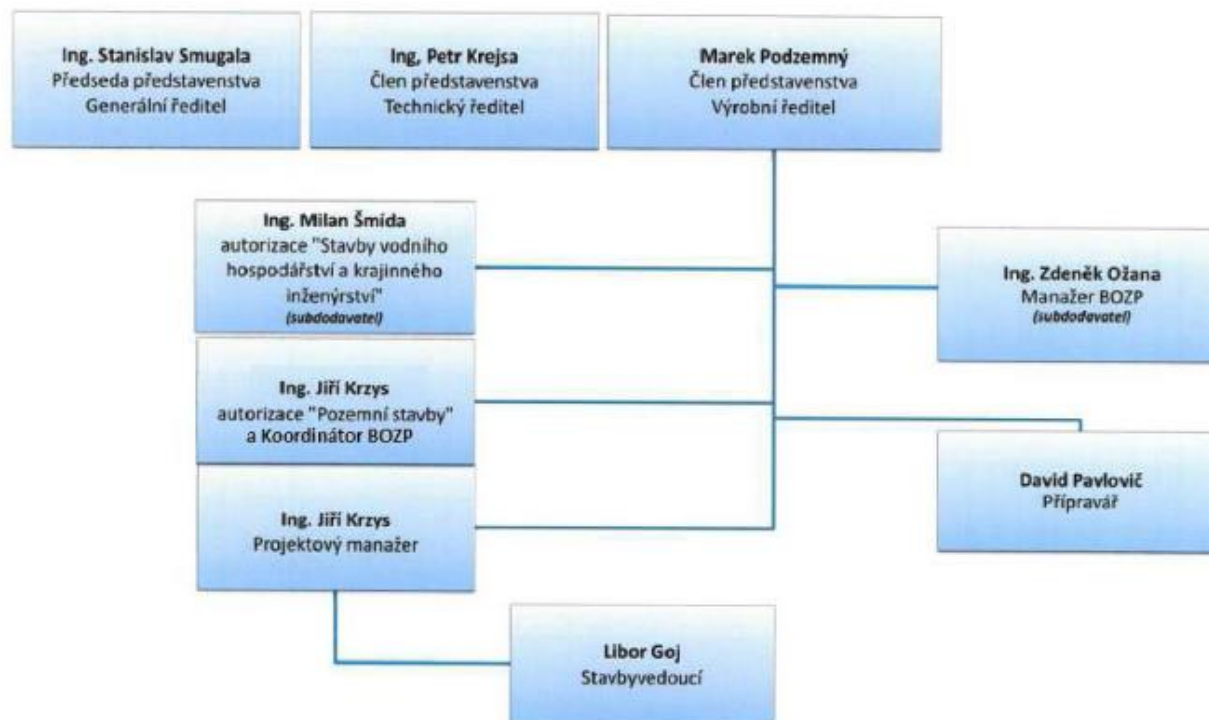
Ing. Stanislav Smugala
Předseda představenstva
Generální ředitel

Ing, Petr Krejsa
Člen představenstva
Technický ředitel

Marek Podzemný
Člen představenstva
Výrobní ředitel

Ing. Milan Šmída
autorizace "Stavby vodního hospodářství a krajinného inženýrství"
(subdodavatel)

Ing. Zdeněk Ožana
Manažer BOZP
(subdodavatel)

Ing. Jiří Krzys
autorizace "Pozemní stavby" a Koordinátor BOZP

David Pavlovič
Přípravář

Ing. Jiří Krzys
Projektový manažer

Libor Goj
Stavbyvedoucí